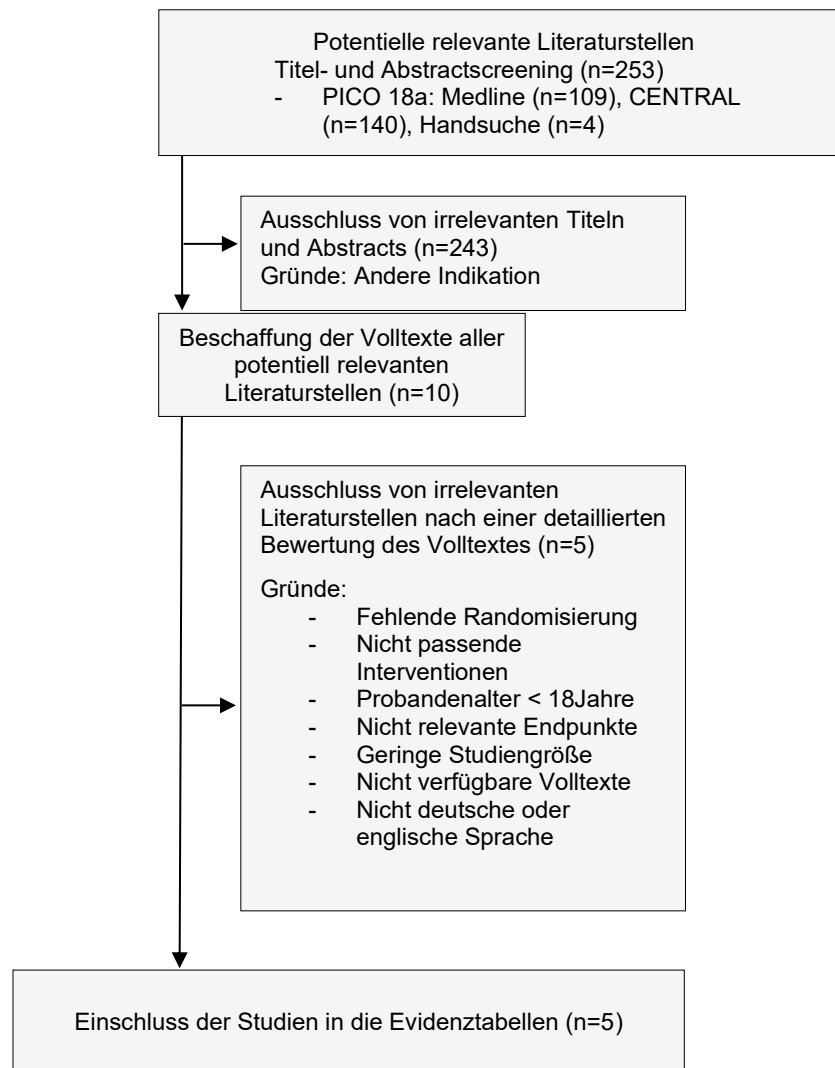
Potentielle relevante Literaturstellen
Titel- und Abstractscreening (n=253)
- PICO 18a: Medline (n=109), CENTRAL (n=140), Handsuche (n=4)

Ausschluss von irrelevanten Titeln und Abstracts (n=243)
Gründe: Andere Indikation

Beschaffung der Volltexte aller potentiell relevanten Literaturstellen (n=10)

Ausschluss von irrelevanten Literaturstellen nach einer detaillierten Bewertung des Volltextes (n=5)

Gründe:
- Fehlende Randomisierung
- Nicht passende Interventionen
- Probandenalter < 18Jahre
- Nicht relevante Endpunkte
- Geringe Studiengröße
- Nicht verfügbare Volltexte
- Nicht deutsche oder englische Sprache

Einschluss der Studien in die Evidenztabellen (n=5)